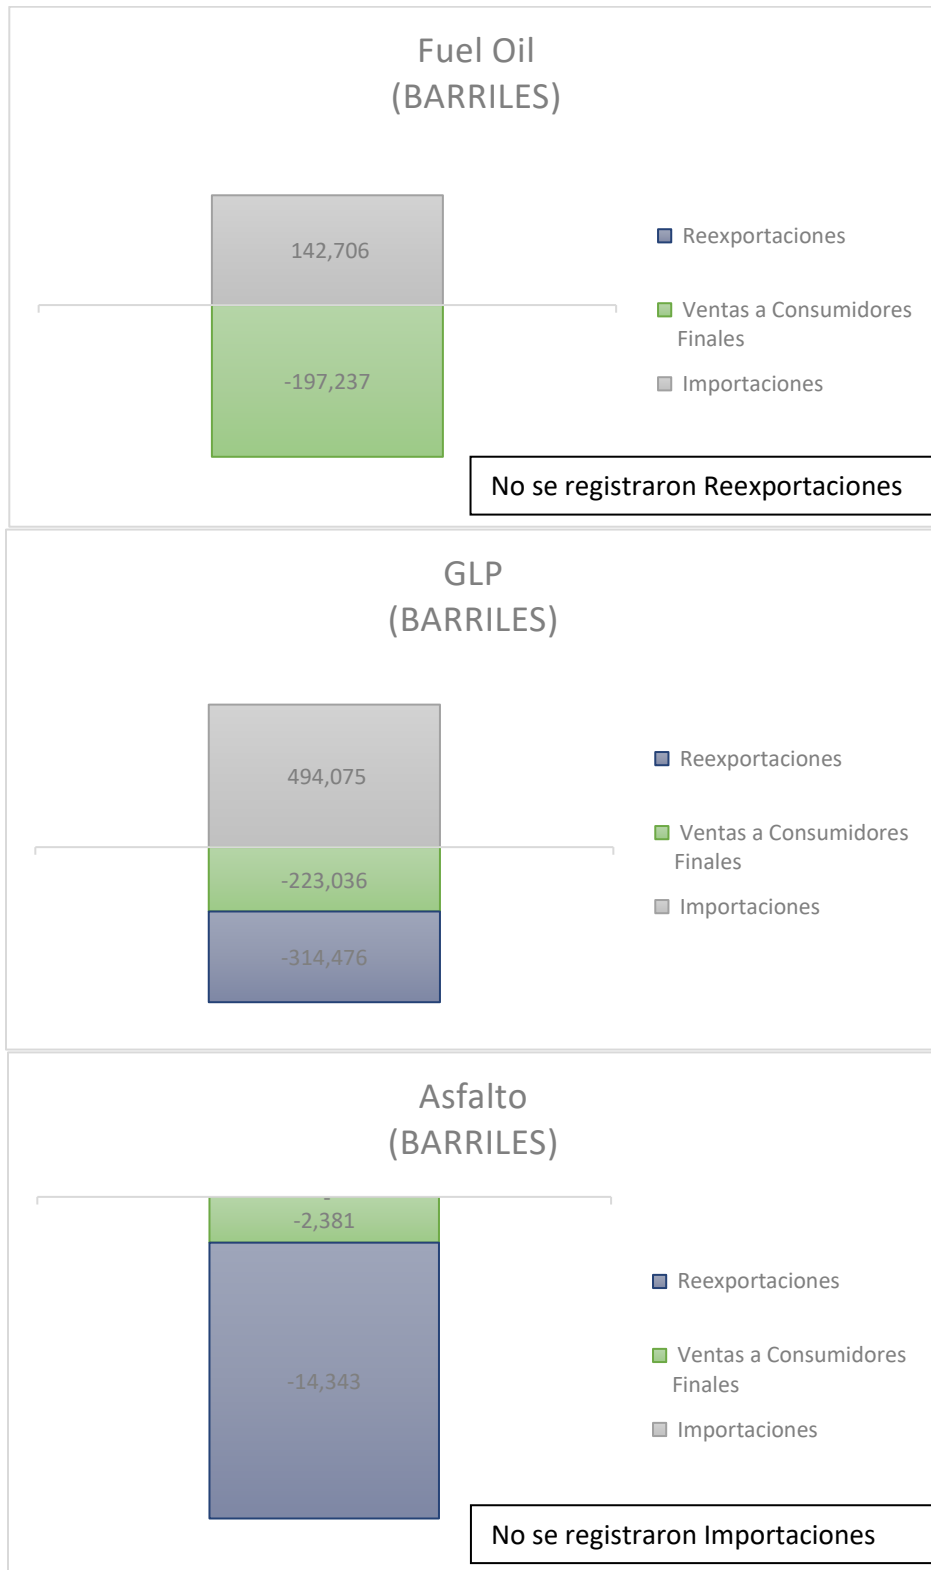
Fuel Oil
(BARRILES)

142,706

-197,237

Reexportaciones

Ventas a Consumidores Finales

Importaciones

No se registraron Reexportaciones

GLP
(BARRILES)

494,075

-223,036

-314,476

Reexportaciones

Ventas a Consumidores Finales

Importaciones

Asfalto
(BARRILES)

-

-2,381

-14,343

Reexportaciones

Ventas a Consumidores Finales

Importaciones

No se registraron Importaciones